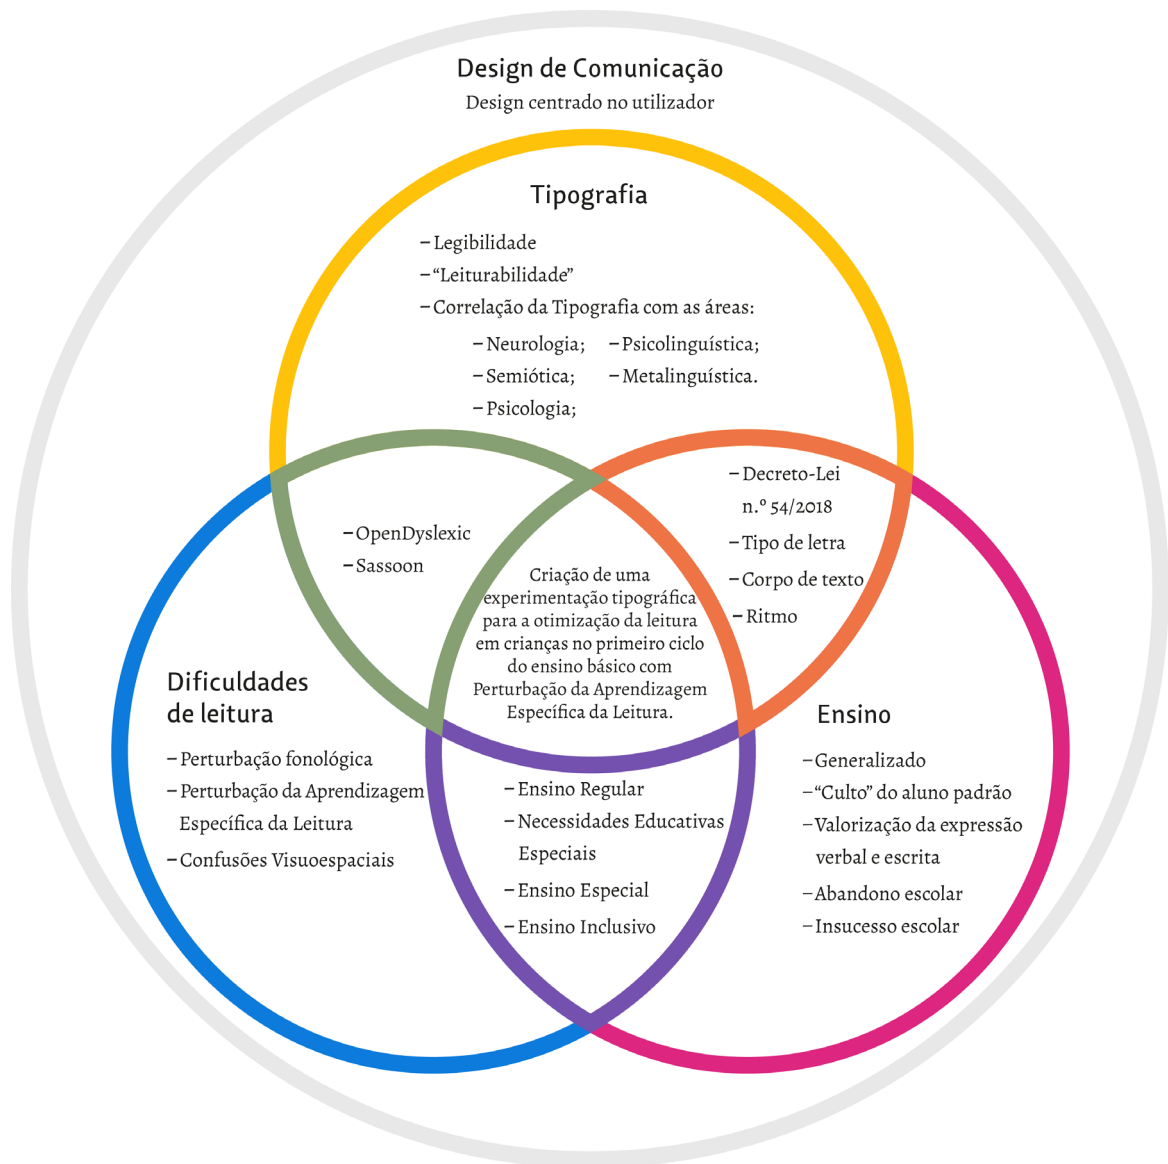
Design de Comunicação
Design centrado no utilizador

Tipografia
– Legibilidade
– "Leiturabilidade"
– Correlação da Tipografia com as áreas:
– Neurologia;
– Semiótica;
– Psicologia;
– Psicolinguística;
– Metalinguística.

– OpenDyslexic
– Sassoon

– Decreto-Lei n.º 54/2018
– Tipo de letra
– Corpo de texto
– Ritmo

Criação de uma experimentação tipográfica para a otimização da leitura em crianças no primeiro ciclo do ensino básico com Perturbação da Aprendizagem Específica da Leitura.

Dificuldades de leitura
– Perturbação fonológica
– Perturbação da Aprendizagem Específica da Leitura
– Confusões Visuoespaciais

– Ensino Regular
– Necessidades Educativas Especiais
– Ensino Especial
– Ensino Inclusivo

Ensino
– Generalizado
– "Culto" do aluno padrão
– Valorização da expressão verbal e escrita
– Abandono escolar
– Insucesso escolar